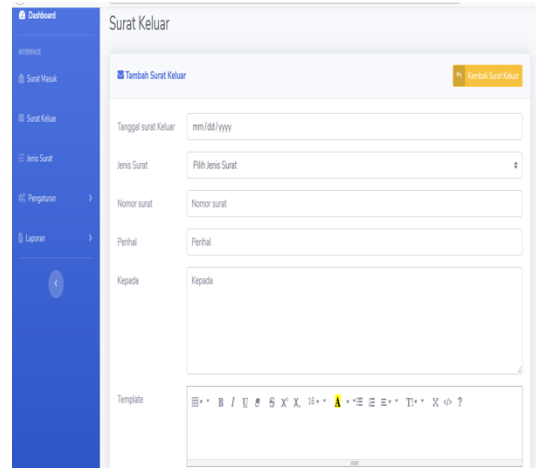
Dashboard

INTERFACE

Surat Masuk

Surat Keluar

Jenis Surat

Pengaturan

Laporan

Surat Keluar

Tambah Surat Keluar

Kembali Surat Keluar

Tanggal surat Keluar mm/dd/yyyy

Jenis Surat Pilih Jenis Surat

Nomor surat Nomor surat

Perihal Perihal

Kepada Kepada

Template

B I U S X X 16 A T X ?